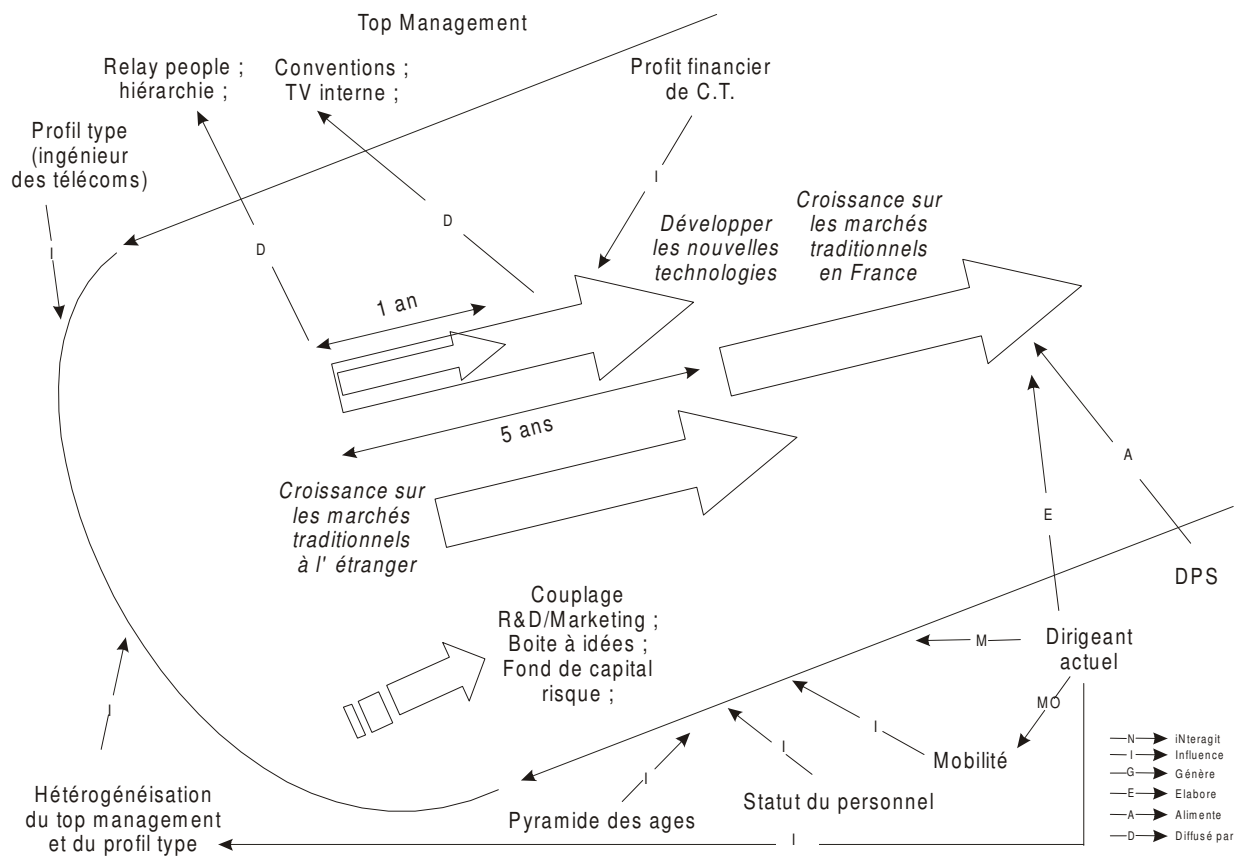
Top Management

Relay people ; hiérarchie ;

Conventions ; TV interne ;

Profit financier de C.T.

Profil type (ingénieur des télécoms)

I

D

D

I

Développer les nouvelles technologies

Croissance sur les marchés traditionnels en France

1 an

5 ans

Croissance sur les marchés traditionnels à l' étranger

A

E

DPS

Couplage R&D/Marketing ; Boite à idées ; Fond de capital risque ;

M

Dirigeant actuel

MO

I

I

I

Mobilité

I

I

Statut du personnel

Pyramide des ages

Hétérogénéisation du top management et du profil type

I

N iNteragit
I Influence
G Génère
E Elabore
A Alimente
D Diffusé par